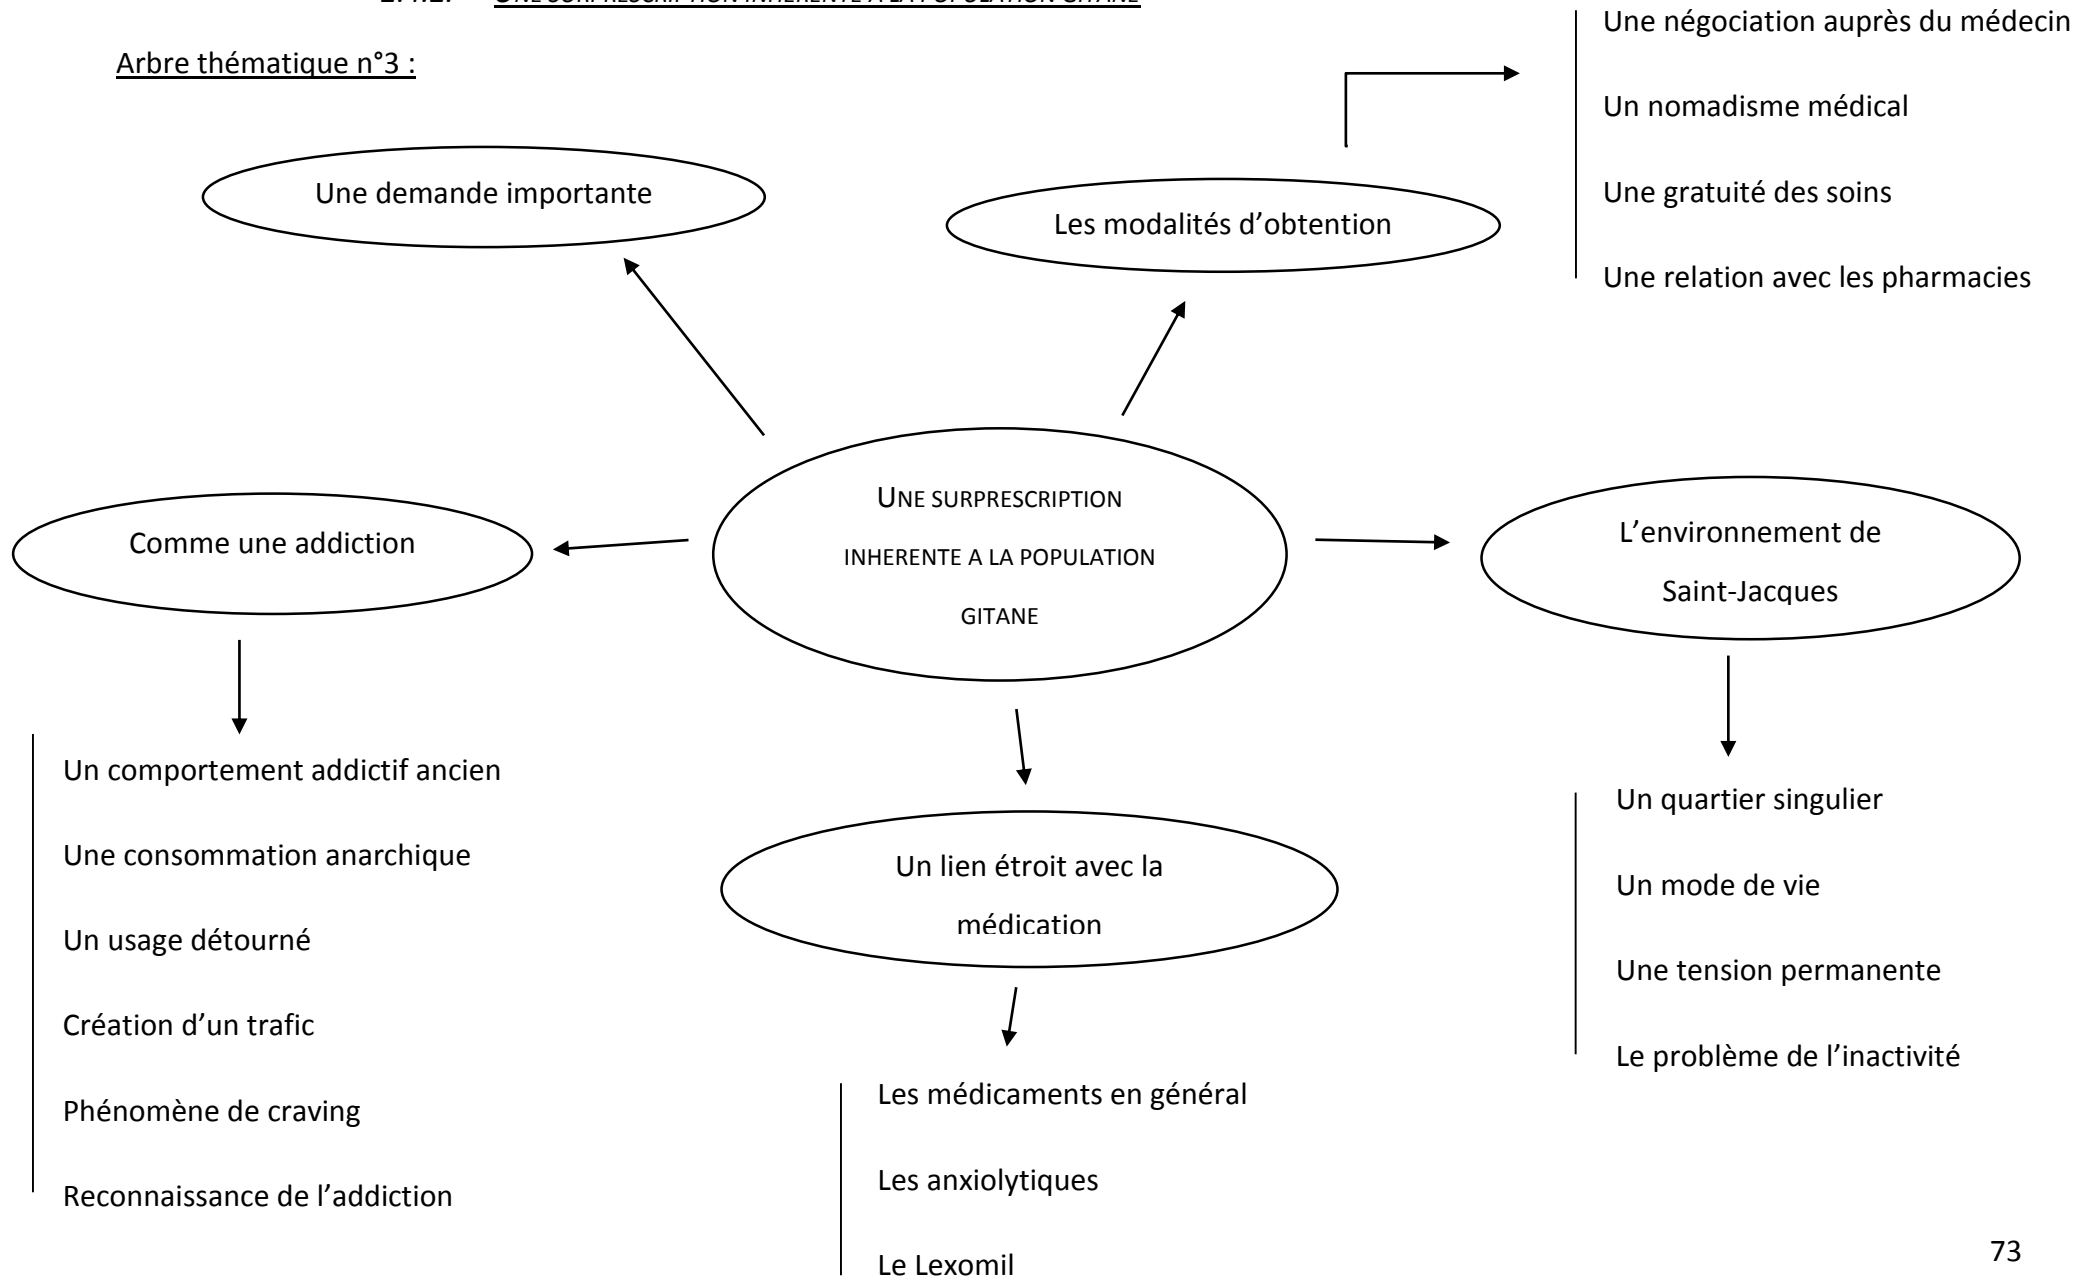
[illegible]

Arbre thématique n°3 :

Une négociation auprès du médecin

Un nomadisme médical

Une gratuité des soins

Une relation avec les pharmacies

Une demande importante

Les modalités d'obtention

Comme une addiction

UNE SURPRESCRIPTION INHERENTE A LA POPULATION GITANE

L'environnement de Saint-Jacques

Un comportement addictif ancien

Une consommation anarchique

Un usage détourné

Création d'un trafic

Phénomène de craving

Reconnaissance de l'addiction

Un lien étroit avec la médication

Les médicaments en général

Les anxiolytiques

Le Lexomil

Un quartier singulier

Un mode de vie

Une tension permanente

Le problème de l'inactivité

73